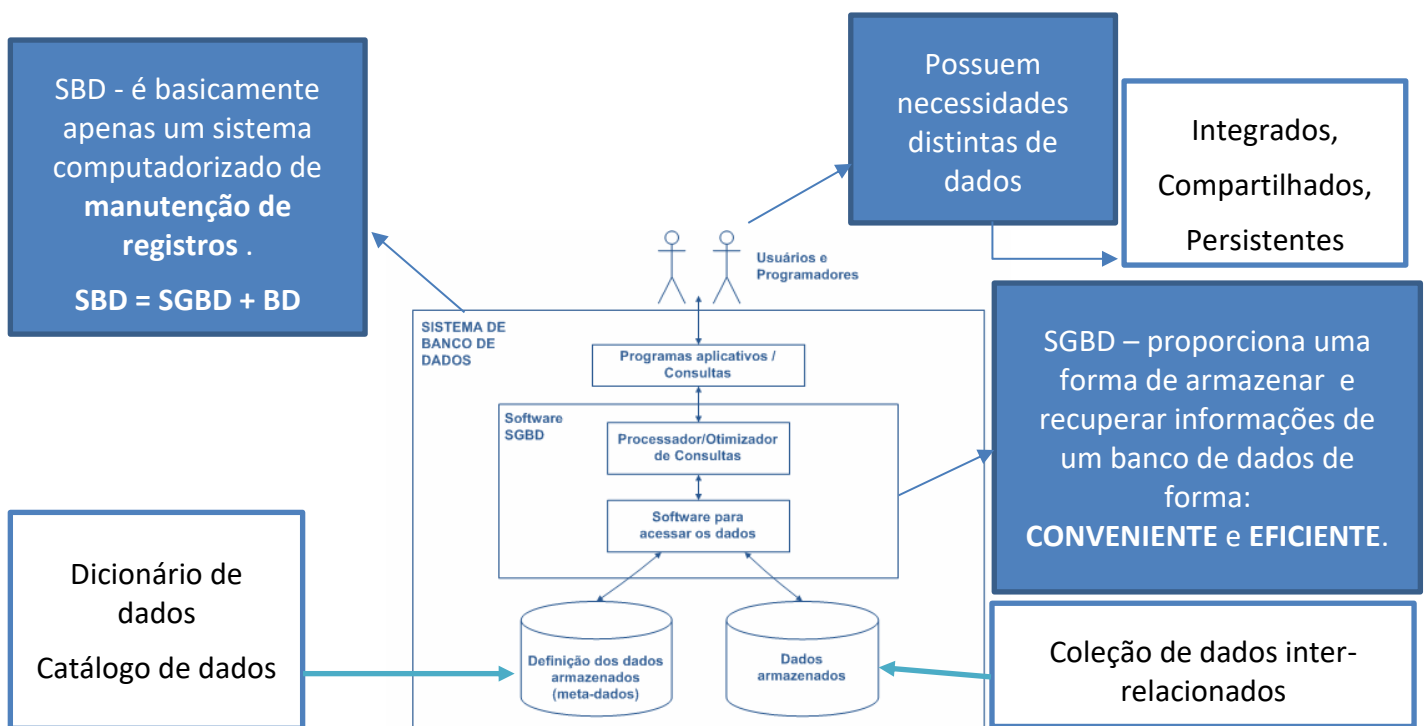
SBD - é basicamente apenas um sistema computadorizado de **manutenção de registros** .

**SBD = SGBD + BD**

Possuem necessidades distintas de dados

Integrados,
Compartilhados,
Persistentes

Usuários e Programadores

SISTEMA DE BANCO DE DADOS

Programas aplicativos / Consultas

Software SGBD

Processador/Otimizador de Consultas

Software para acessar os dados

SGBD – proporciona uma forma de armazenar e recuperar informações de um banco de dados de forma: **CONVENIENTE** e **EFICIENTE**.

Dicionário de dados
Catálogo de dados

Definição dos dados armazenados (meta-dados)

Dados armazenados

Coleção de dados inter-relacionados